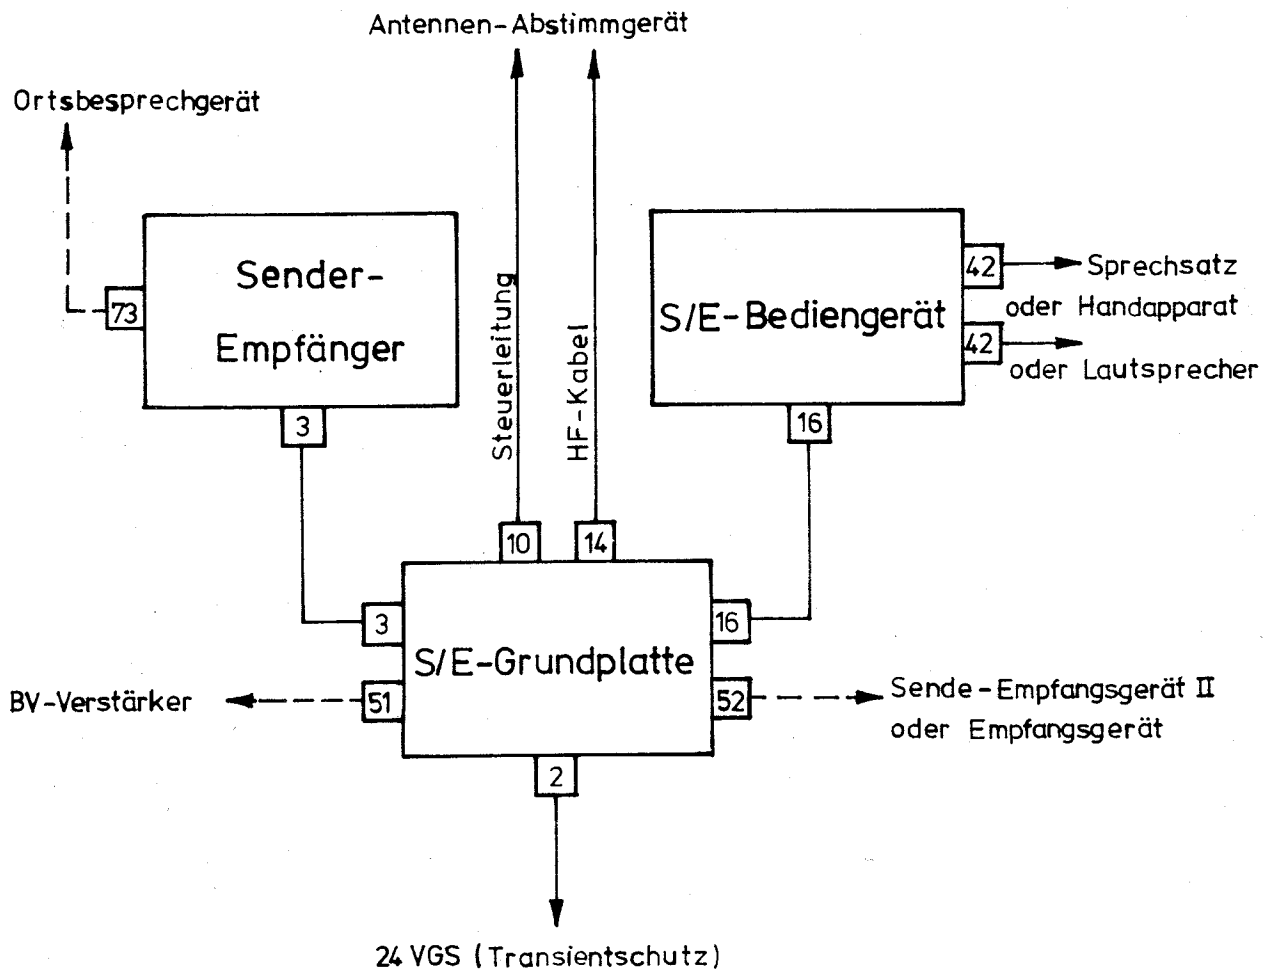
Antennen-Abstimmgerät

Ortsbesprechgerät

73

Sender-Empfänger

3

Steuerleitung

HF-Kabel

S/E-Bediengerät

42

42

Sprechsatz oder Handapparat

oder Lautsprecher

16

10

14

3

S/E-Grundplatte

16

BV-Verstärker

51

52

Sende-Empfangsgerät II oder Empfangsgerät

2

24 VGS (Transientschutz)